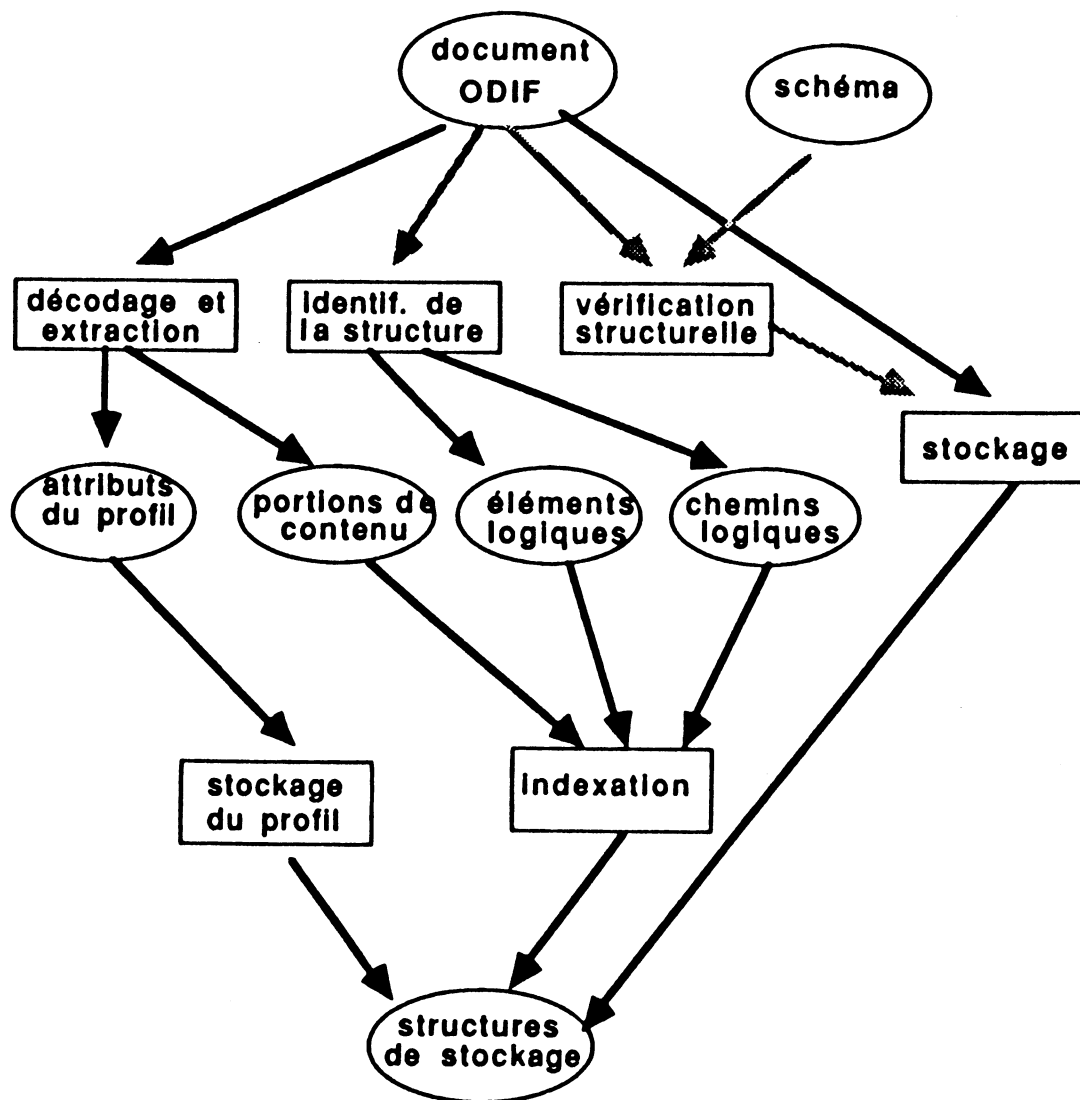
document ODIF

schéma

décodage et extraction

identif. de la structure

vérification structurelle

stockage

attributs du profil

portions de contenu

éléments logiques

chemins logiques

stockage du profil

indexation

structures de stockage